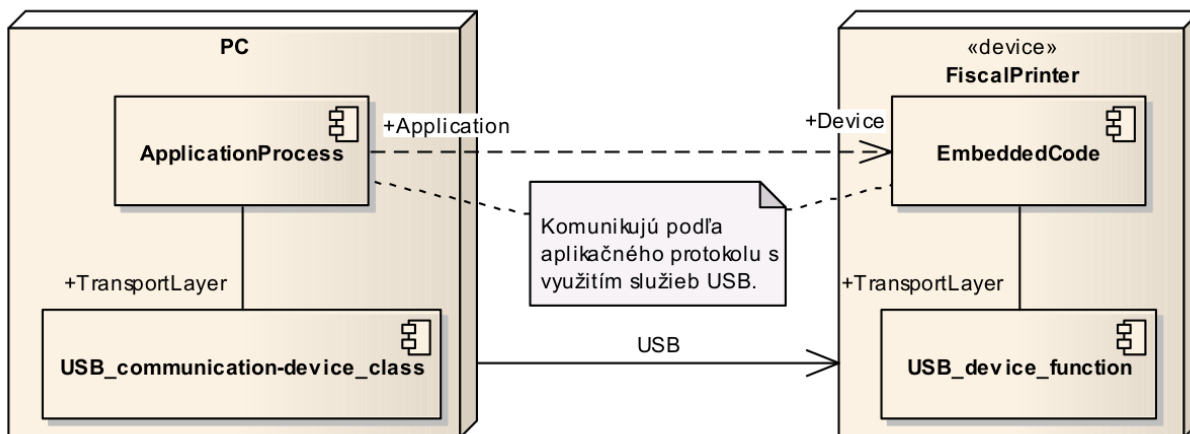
PC

ApplicationProcess

+Application

+TransportLayer

USB_communication-device_class

Komunikujú podľa aplikačného protokolu s využitím služieb USB.

USB

«device»
FiscalPrinter

+Device

EmbeddedCode

+TransportLayer

USB_device_function